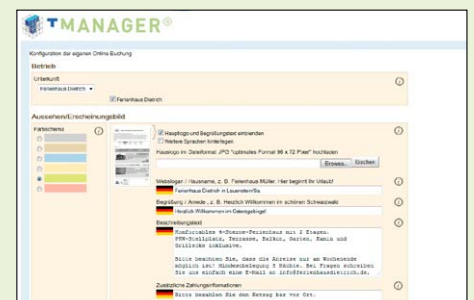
TMANAGER®

Konfiguration der eigenen Online Buchung

Betrieb

Unterkunft

Ferienhaus Dietrich

Ferienhaus Dietrich

Aussehen/Erscheinungsbild

Farbschema

Hauptlogo und Begrüßungstext einblenden

Weitere Sprachen hinterlegen

Hauslogo im Dateiformat JPG "optimales Format 96 x 72 Pixel" hochladen

Browse... Löschen

Webslogan / Hausname, z. B. Ferienhaus Müller. Hier beginnt Ihr Urlaub!

Ferienhaus Dietrich in Lauenstein/Sa.

Begrüßung / Anrede , z. B. Herzlich Willkommen im schönen Schwarzwald

Herzlich Willkommen im Osterzgebirge!

Beschreibungstext

Komfortables 4-Sterne-Ferienhaus mit 2 Etagen. FKK-Stellplatz, Terrasse, Balkon, Garten, Kamin und Grillecke inklusive.

Bitte beachten Sie, dass die Anreise nur am Wochenende möglich ist! Mindestbelegung 7 Nächte. Bei Fragen schreiben Sie uns einfach eine E-Mail an info@ferienhausdietrich.de.

Zusätzliche Zahlungsinformationen

Bitte bezahlen Sie den Betrag bar vor Ort.